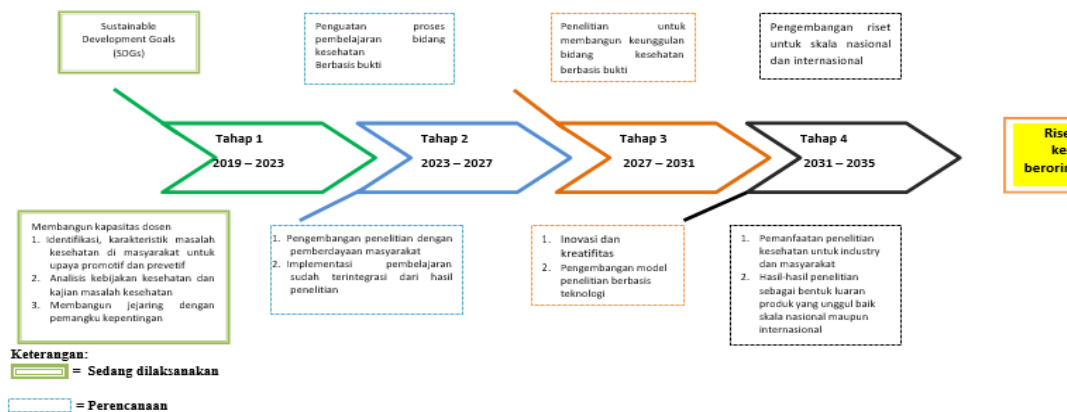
Sustainable Development Goals (SDGs)

Penguatan proses pembelajaran bidang kesehatan Berbasis bukti

Penelitian untuk membangun keunggulan bidang kesehatan berbasis bukti

Pengembangan riset untuk skala nasional dan internasional

Tahap 1
2019 – 2023

Tahap 2
2023 – 2027

Tahap 3
2027 – 2031

Tahap 4
2031 – 2035

Rise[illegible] ke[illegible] berorin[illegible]

Membangun kapasitas dosen
1. Identifikasi, karakteristik masalah kesehatan di masyarakat untuk upaya promotif dan prevetif
2. Analisis kebijakan kesehatan dan kajian masalah kesehatan
3. Membangun jejaring dengan pemangku kepentingan

1. Pengembangan penelitian dengan pemberdayaan masyarakat
2. Implementasi pembelajaran sudah terintegrasi dari hasil penelitian

1. Inovasi dan kreatifitas
2. Pengembangan model penelitian berbasis teknologi

1. Pemanfaatan penelitian kesehatan untuk industry dan masyarakat
2. Hasil-hasil penelitian sebagai bentuk luaran produk yang unggul baik skala nasional maupun internasional

Keterangan:
= Sedang dilaksanakan

= Perencanaan